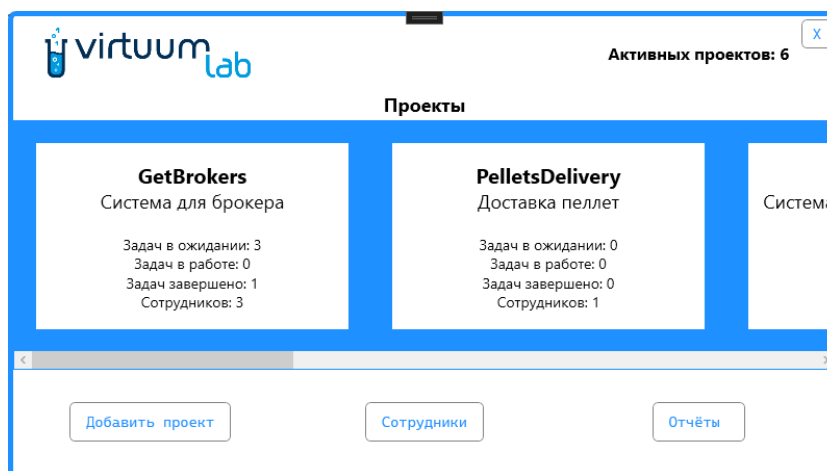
virtuum lab

X

Активных проектов: 6

Проекты

GetBrokers
Система для брокера

Задач в ожидании: 3
Задач в работе: 0
Задач завершено: 1
Сотрудников: 3

PelletsDelivery
Доставка пеллет

Задач в ожидании: 0
Задач в работе: 0
Задач завершено: 0
Сотрудников: 1

Система

Добавить проект

Сотрудники

Отчёты